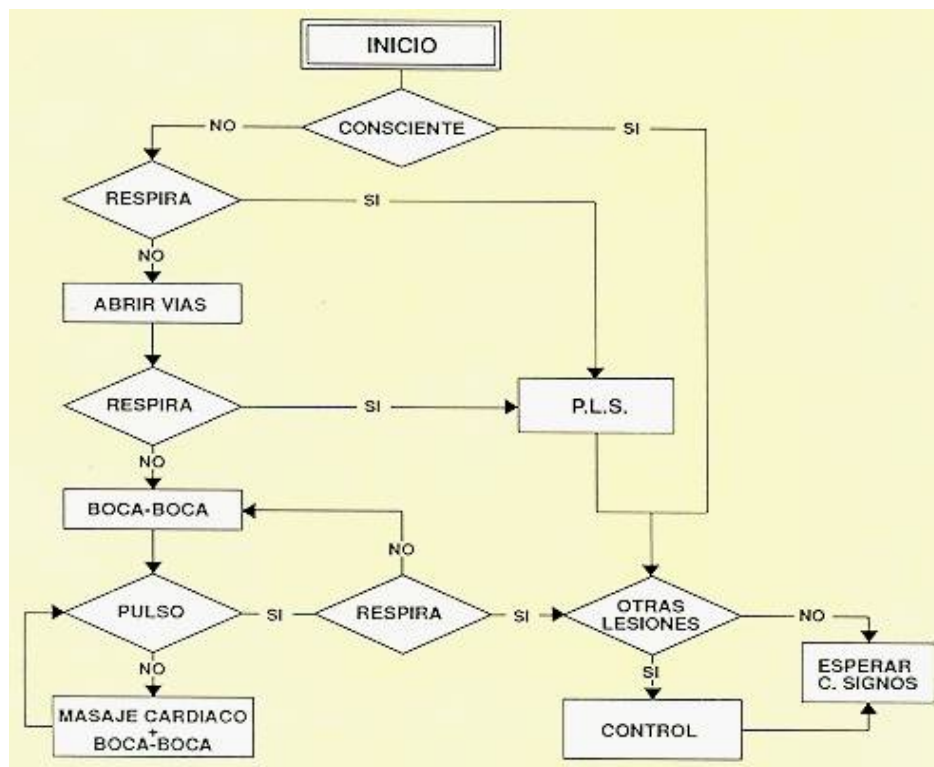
INICIO

CONSCIENTE

NO

SI

RESPIRA

SI

NO

ABRIR VIAS

RESPIRA

SI

P.L.S.

NO

BOCA-BOCA

NO

PULSO

SI

RESPIRA

SI

OTRAS LESIONES

NO

NO

SI

ESPERAR C. SIGNOS

MASAJE CARDIACO + BOCA-BOCA

CONTROL